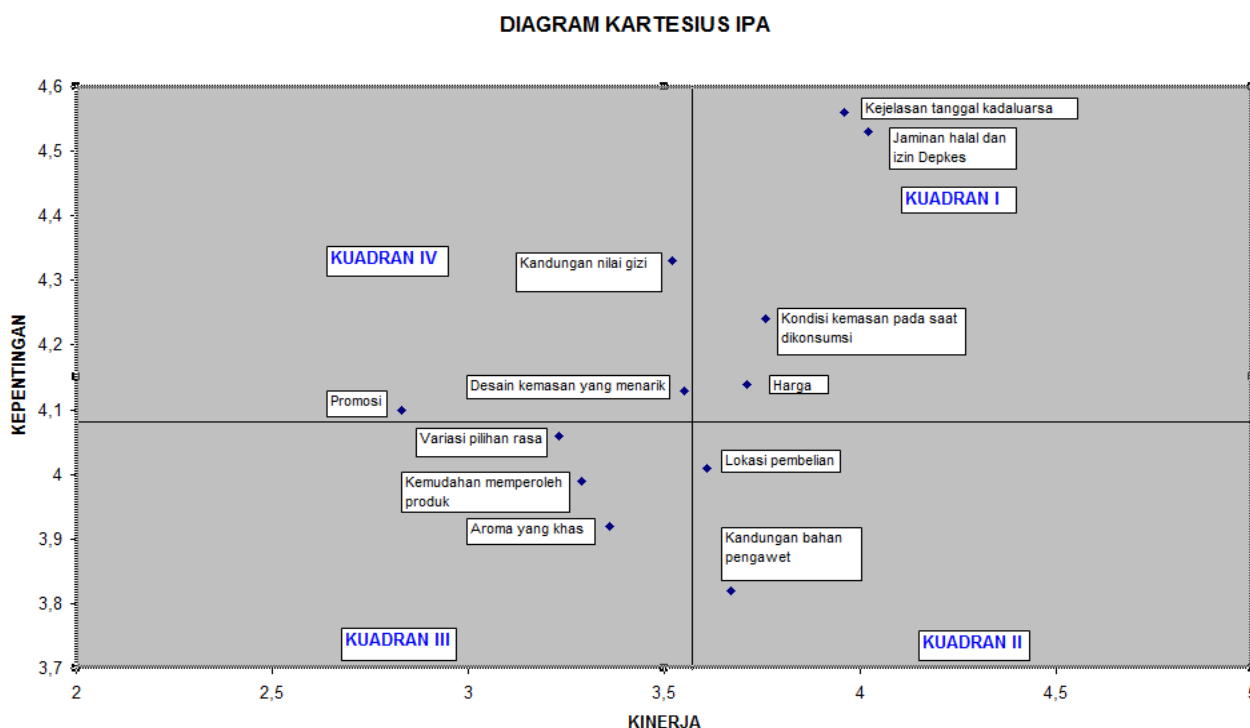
DIAGRAM KARTESIUS IPA

KEPENTINGAN

4,6
4,5
4,4
4,3
4,2
4,1
4
3,9
3,8
3,7

Kejelasan tanggal kadaluarsa
Jaminan halal dan izin Depkes
KUADRAN I
KUADRAN IV
Kandungan nilai gizi
Kondisi kemasan pada saat dikonsumsi
Desain kemasan yang menarik
Harga
Promosi
Variasi pilihan rasa
Lokasi pembelian
Kemudahan memperoleh produk
Aroma yang khas
Kandungan bahan pengawet
KUADRAN III
KUADRAN II

2
2,5
3
3,5
4
4,5
5

KINERJA